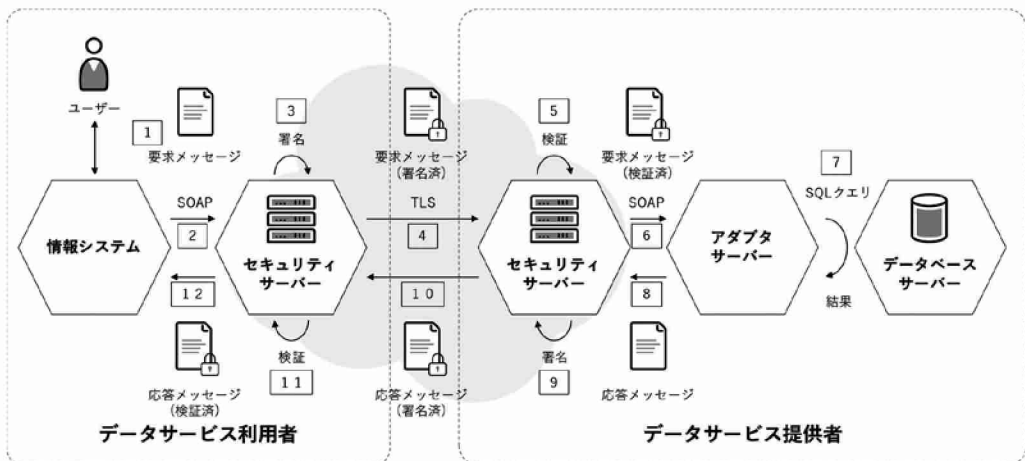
ユーザー

1
要求メッセージ

3
署名

要求メッセージ
（署名済）

5
検証

要求メッセージ
（検証済）

7
SQLクエリ

SOAP
2

情報システム

セキュリティ
サーバー

TLS
4

セキュリティ
サーバー

SOAP
6

アダプタ
サーバー

データベース
サーバー

12

10

8

結果

応答メッセージ
（検証済）

検証
11

応答メッセージ
（署名済）

署名
9

応答メッセージ

データサービス利用者

データサービス提供者